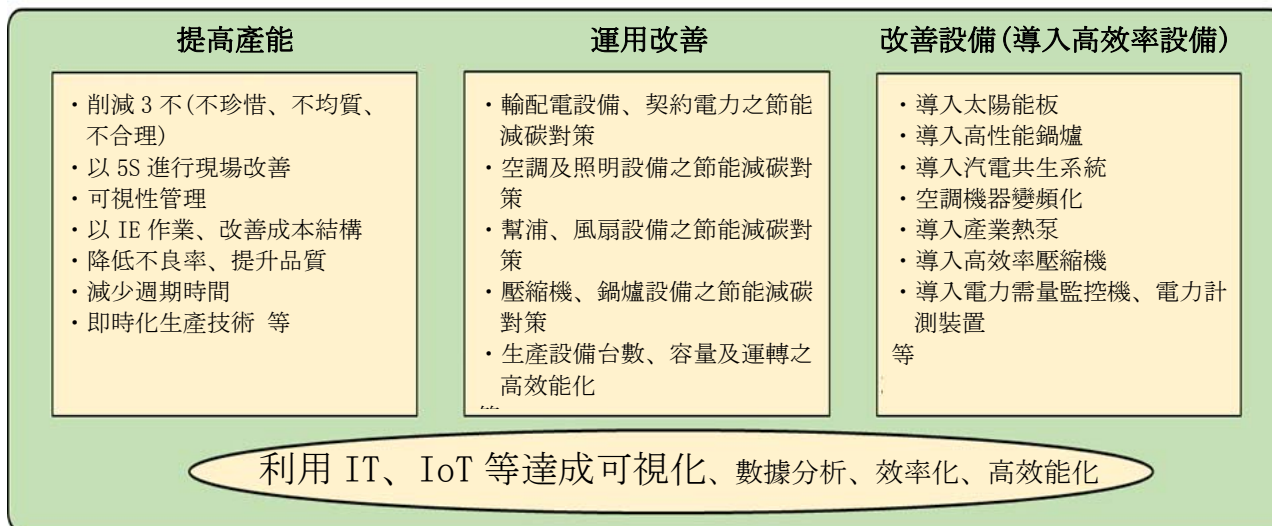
提高產能

・削減 3 不(不珍惜、不均質、不合理)
・以 5S 進行現場改善
・可視性管理
・以 IE 作業、改善成本結構
・降低不良率、提升品質
・減少週期時間
・即時化生產技術 等

運用改善

・輸配電設備、契約電力之節能減碳對策
・空調及照明設備之節能減碳對策
・幫浦、風扇設備之節能減碳對策
・壓縮機、鍋爐設備之節能減碳對策
・生產設備台數、容量及運轉之高效能化
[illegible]

改善設備(導入高效率設備)

・導入太陽能板
・導入高性能鍋爐
・導入汽電共生系統
・空調機器變頻化
・導入產業熱泵
・導入高效率壓縮機
・導入電力需量監控機、電力計測裝置
等

利用 IT、IoT 等達成可視化、數據分析、效率化、高效能化